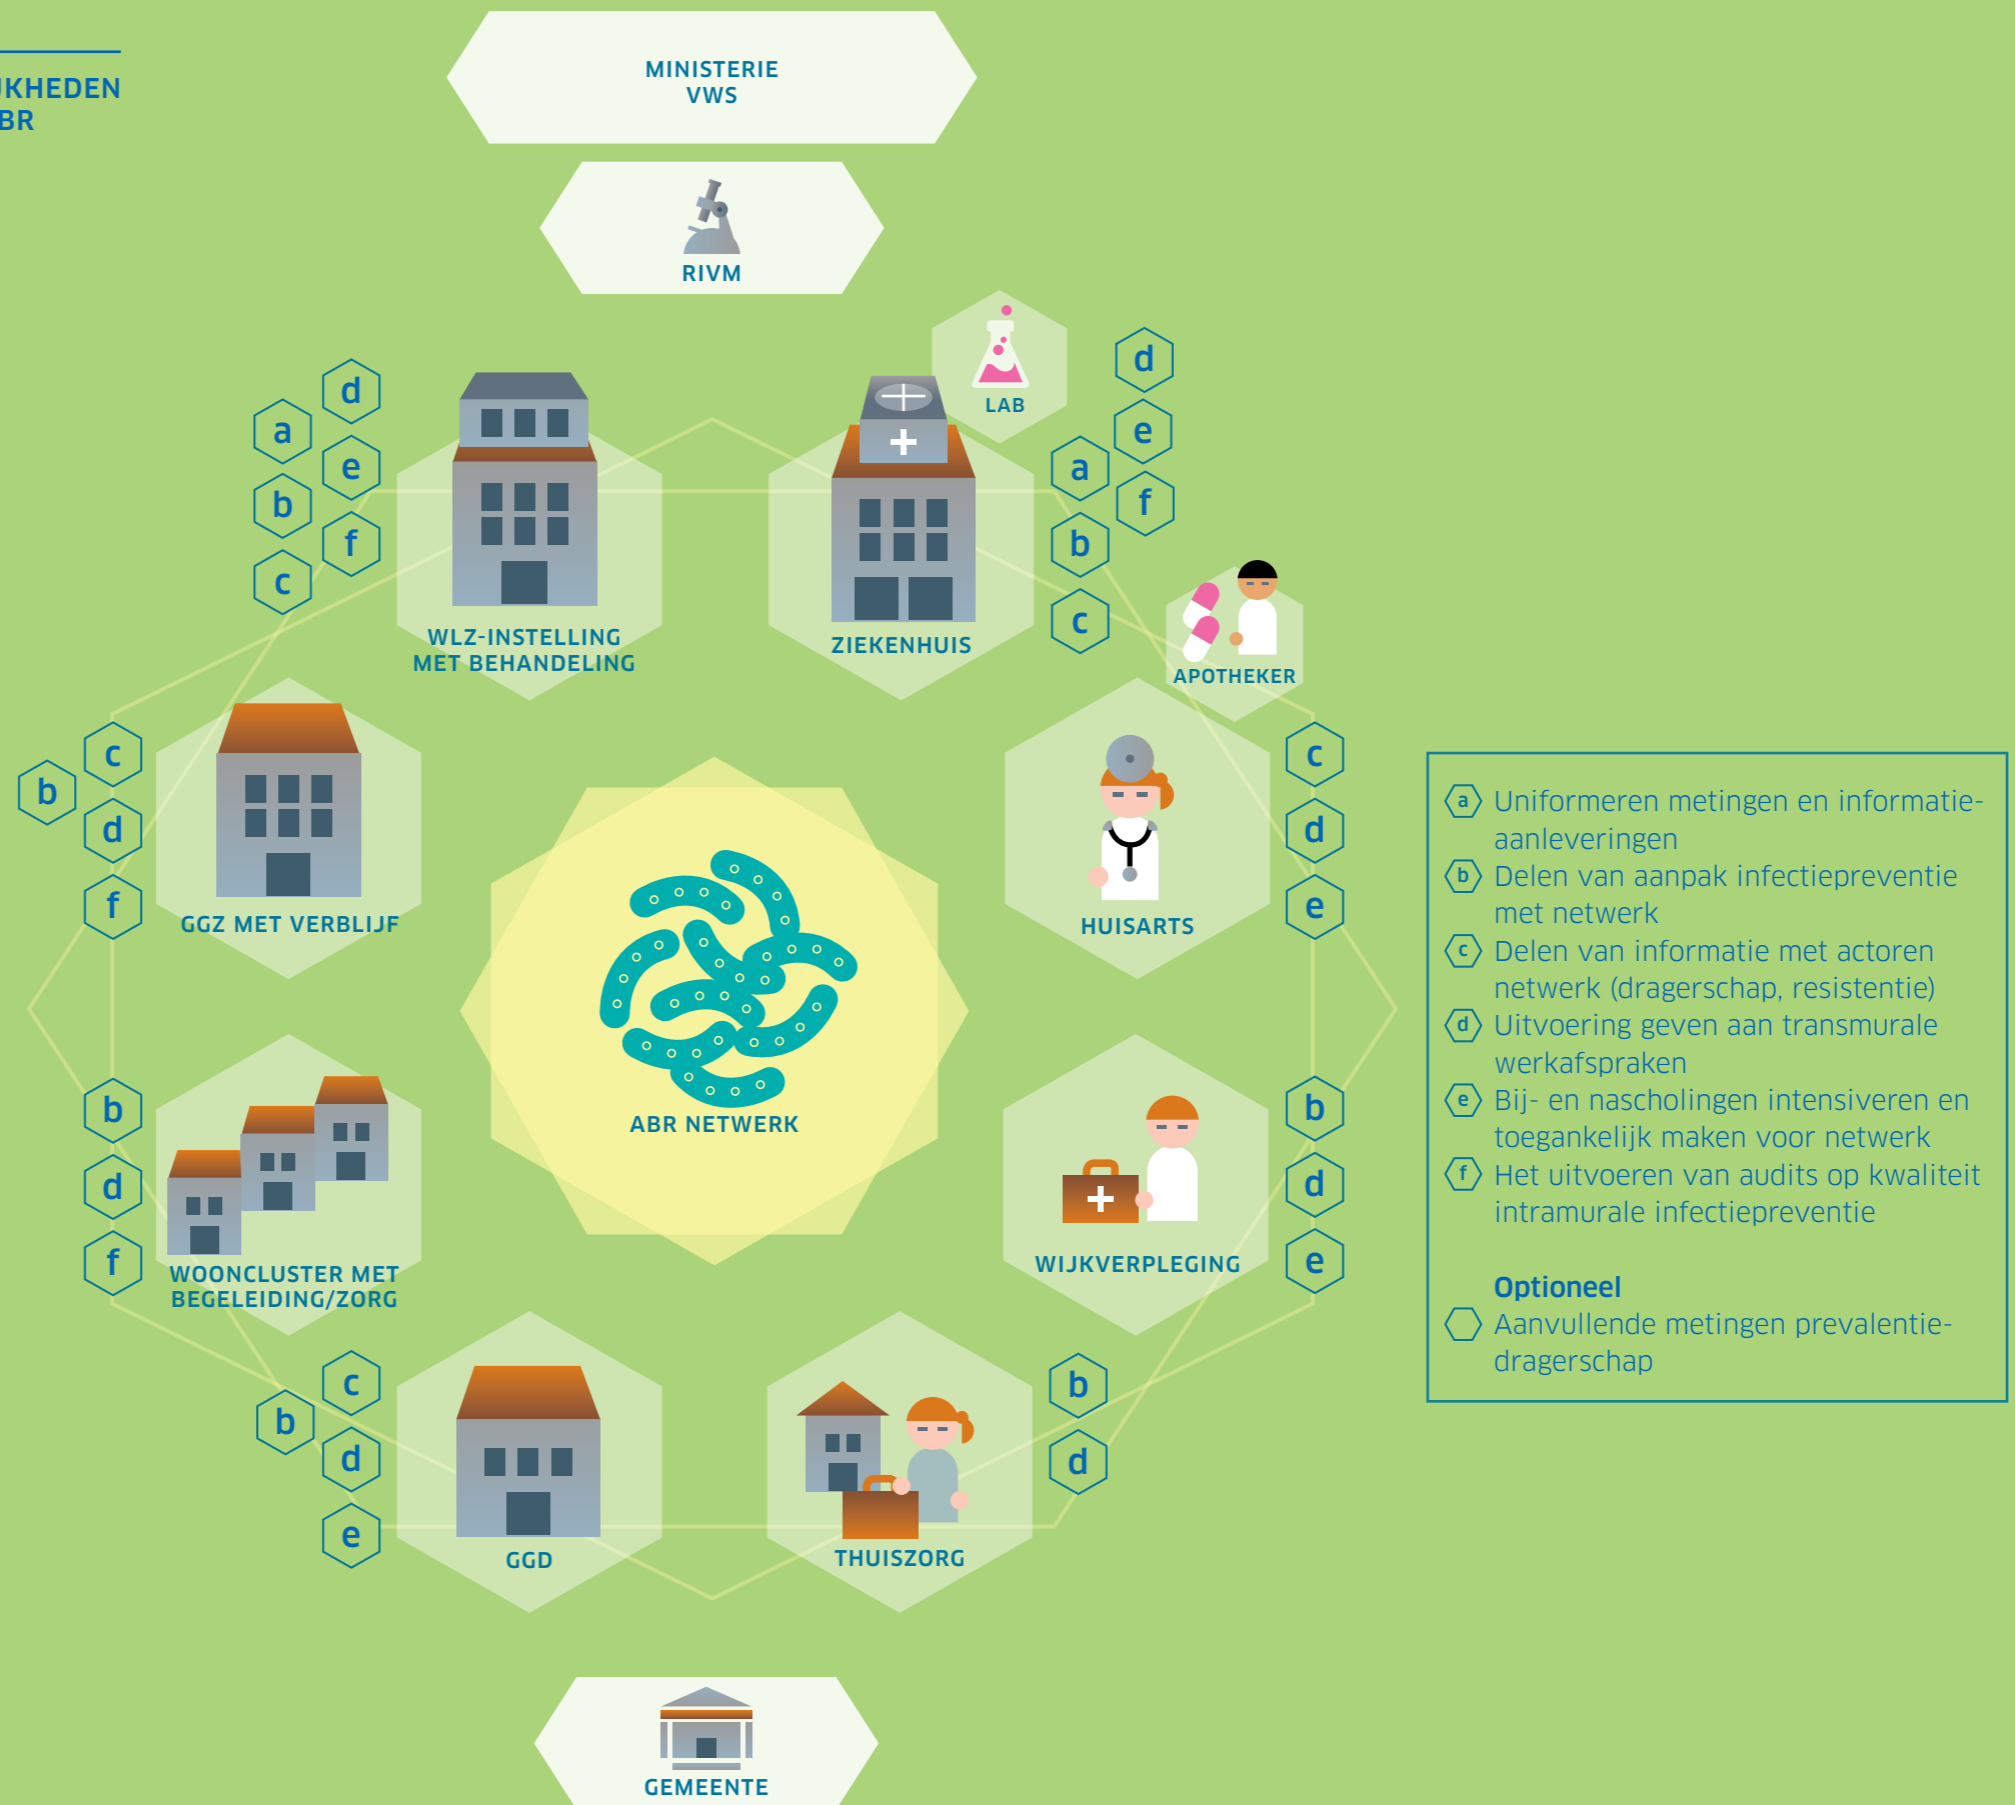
KHEDEN
BR

MINISTERIE VWS

RIVM

LAB

a
b
c
d
e
f

WLZ-INSTELLING MET BEHANDELING

d
e
f
a
b
c

ZIEKENHUIS

APOTHEKER

b
c
d
f

GGZ MET VERBLIJF

ABR NETWERK

c
d
e

HUISARTS

b
d
f

WOONCLUSTER MET BEGELEIDING/ZORG

b
d
e

WIJKVERPLEGING

b
c
d
e

GGD

b
d

THUISZORG

GEMEENTE

a Uniformeren metingen en informatie-aanleveringen
b Delen van aanpak infectiepreventie met netwerk
c Delen van informatie met actoren netwerk (dragerschap, resistentie)
d Uitvoering geven aan transmurale werkafspraken
e Bij- en nascholingen intensiveren en toegankelijk maken voor netwerk
f Het uitvoeren van audits op kwaliteit intramurale infectiepreventie

Optioneel
Aanvullende metingen prevalentie-dragerschap